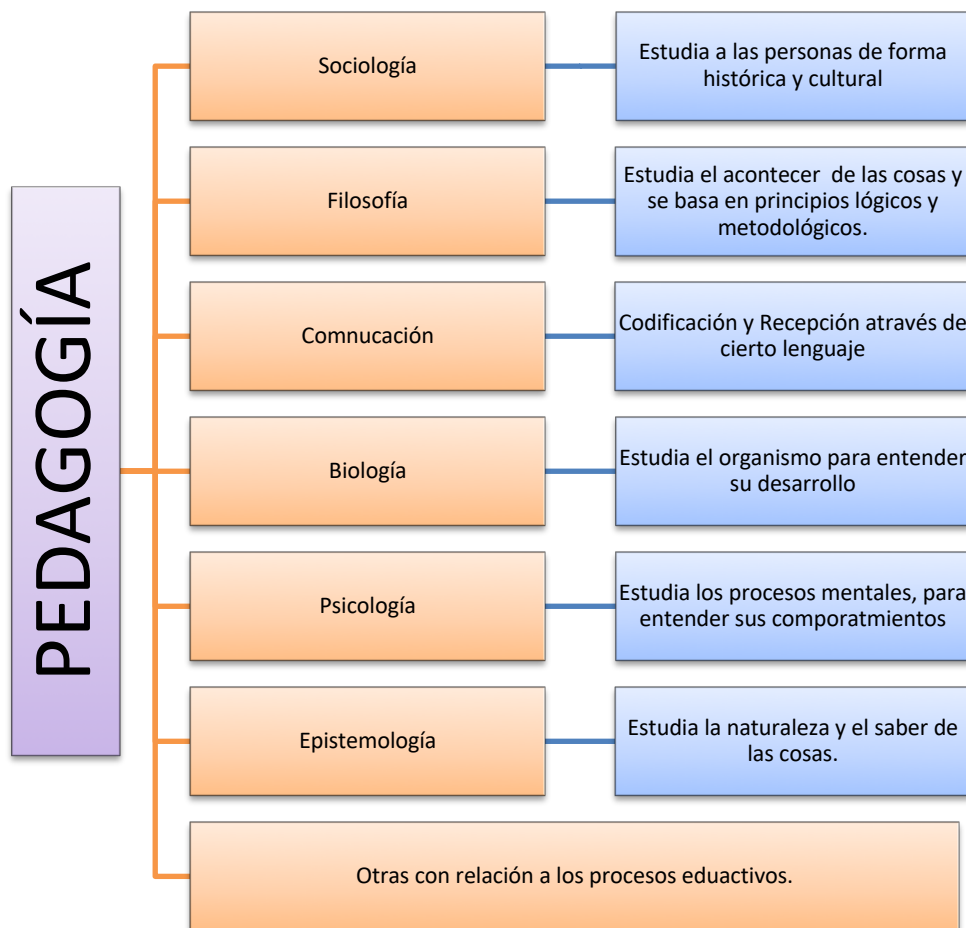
PEDAGOGÍA

Sociología

Estudia a las personas de forma histórica y cultural

Filosofía

Estudia el acontecer de las cosas y se basa en principios lógicos y metodológicos.

Comnucación

Codificación y Recepción através de cierto lenguaje

Biología

Estudia el organismo para entender su desarrollo

Psicología

Estudia los procesos mentales, para entender sus comporatmientos

Epistemología

Estudia la naturaleza y el saber de las cosas.

Otras con relación a los procesos eduactivos.